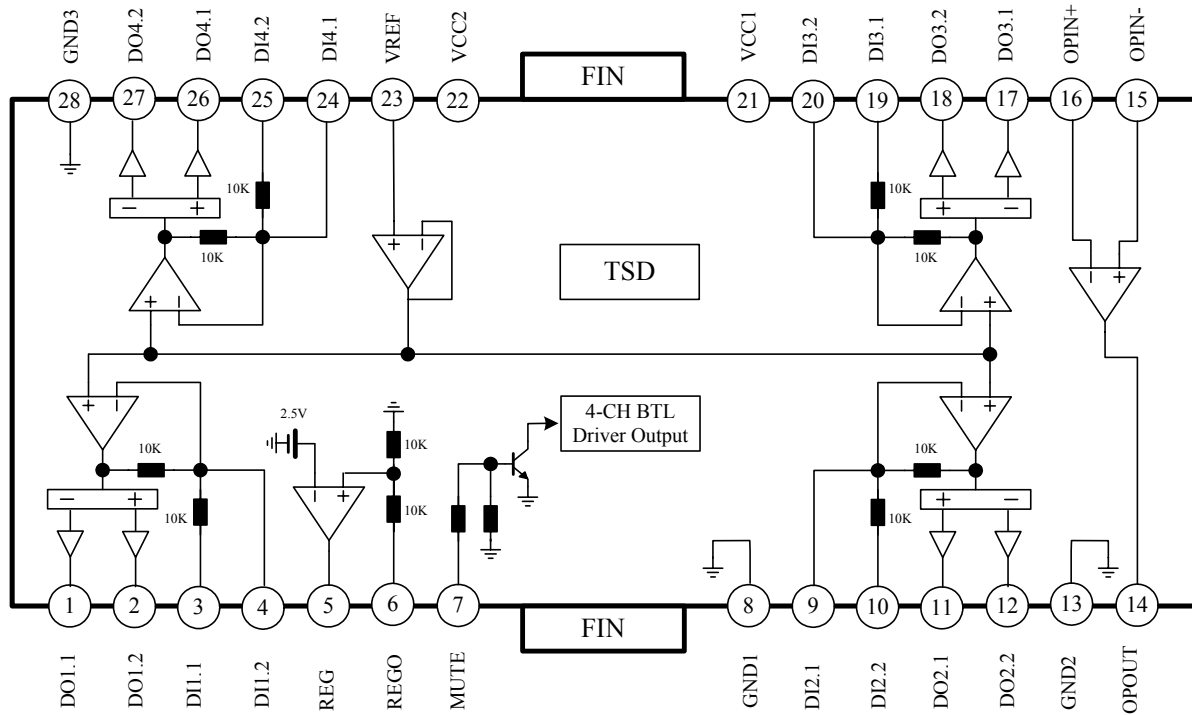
GND3 DO4.2 DO4.1 DI4.2 DI4.1 VREF VCC2 VCC1 DI3.2 DI3.1 DO3.2 DO3.1 OPIN+ OPIN-

28 27 26 25 24 23 22 FIN 21 20 19 18 17 16 15

10K
10K
10K
10K

TSD

2.5V
10K
10K
10K
10K
10K
10K

4-CH BTL Driver Output

1 2 3 4 5 6 7 FIN 8 9 10 11 12 13 14

DO1.1 DO1.2 DI1.1 DI1.2 REG REGO MUTE GND1 DI2.1 DI2.2 DO2.1 DO2.2 GND2 OPOUT